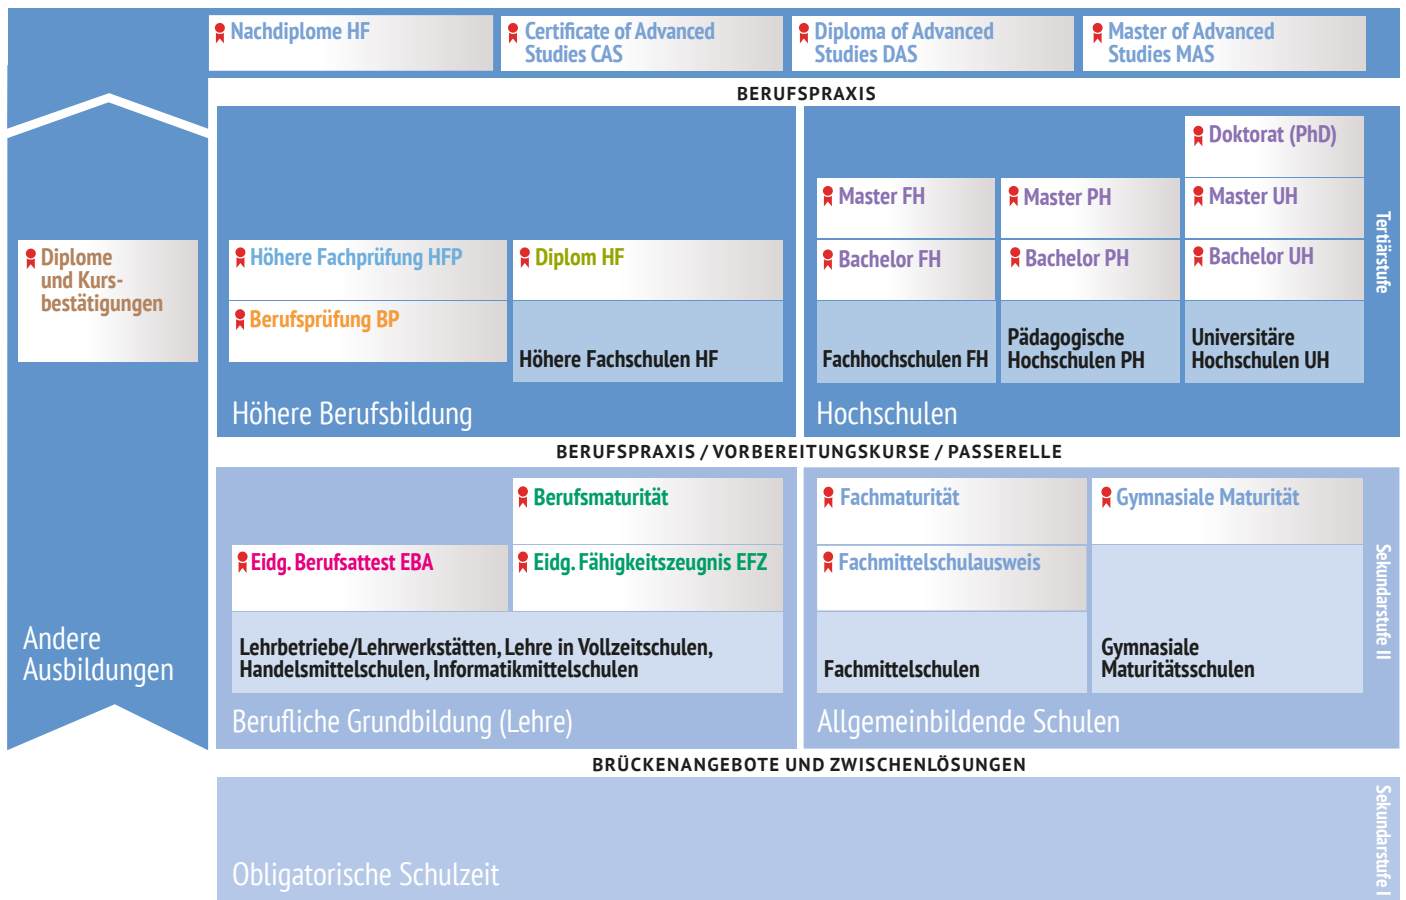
Nachdiplome HF

Certificate of Advanced Studies CAS

Diploma of Advanced Studies DAS

Master of Advanced Studies MAS

BERUFSPRAXIS

Diplome und Kursbestätigungen

Höhere Fachprüfung HFP

Berufsprüfung BP

Diplom HF

Höhere Fachschulen HF

Höhere Berufsbildung

Doktorat (PhD)

Master FH

Master PH

Master UH

Bachelor FH

Bachelor PH

Bachelor UH

Fachhochschulen FH

Pädagogische Hochschulen PH

Universitäre Hochschulen UH

Hochschulen

Tertiärstufe

BERUFSPRAXIS / VORBEREITUNGSKURSE / PASSERELLE

Berufsmaturität

Eidg. Berufsattest EBA

Eidg. Fähigkeitszeugnis EFZ

Lehrbetriebe/Lehrwerkstätten, Lehre in Vollzeitschulen, Handelsmittelschulen, Informatikmittelschulen

Berufliche Grundbildung (Lehre)

Fachmaturität

Gymnasiale Maturität

Fachmittelschulausweis

Fachmittelschulen

Gymnasiale Maturitätsschulen

Allgemeinbildende Schulen

Sekundarstufe II

Andere Ausbildungen

BRÜCKENANGEBOTE UND ZWISCHENLÖSUNGEN

Obligatorische Schulzeit

Sekundarstufe I